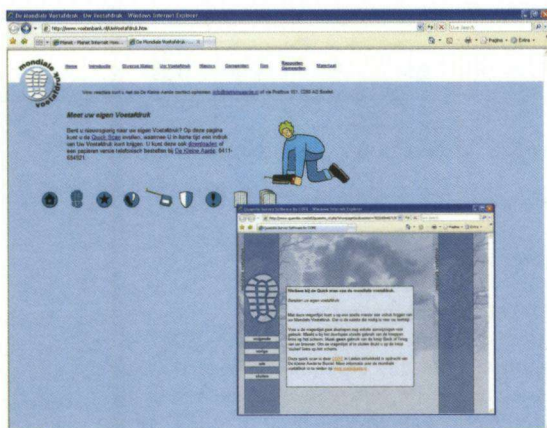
De Mondiale Voetafdruk - Uw Voetafdruk - Windows Internet Explorer

http://www.voetafdruk.nl/uwvoetafdruk.htm

De Mondiale Voetafdruk

Pagina · Extra ·

mondiale voetafdruk

Home Introductie Diverse Sites Uw Voetafdruk Mening Consenten Doe Besproken Onderwerpen Materiaal

Voor reacties kunt u met De Kleine Aarde contact opnemen: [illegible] of de Postbus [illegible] Boxtel.

Meet uw eigen Voetafdruk

Bent u nieuwsgierig naar uw eigen Voetafdruk? Op deze pagina kunt u de Quick Scan invullen, waarmee U in korte tijd een indruk van Uw Voetafdruk kunt krijgen. U kunt deze ook downloaden of een papieren versie telefonisch bestellen bij De Kleine Aarde, 0411-684921.

Quick Scan - Windows Internet Explorer

Welkom bij de Quick scan van de mondiale voetafdruk.

Bereken uw eigen voetafdruk

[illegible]

vorige
volgende
stop
afsluiten